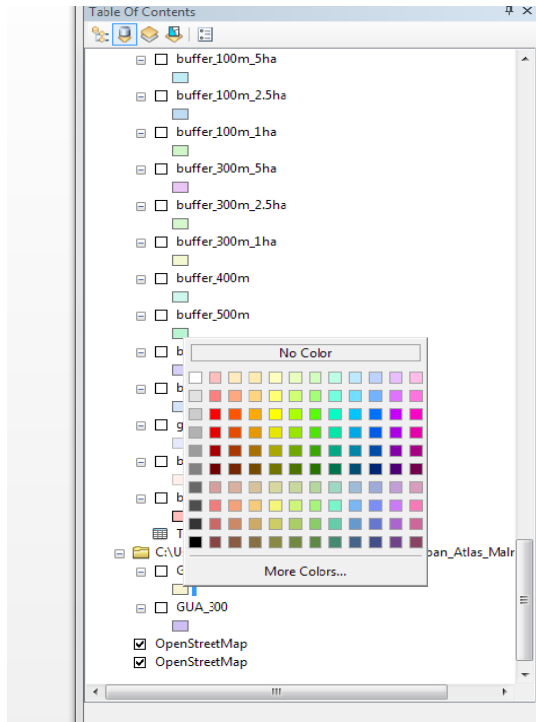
Table Of Contents

buffer_100m_5ha

buffer_100m_2.5ha

buffer_100m_1ha

buffer_300m_5ha

buffer_300m_2.5ha

buffer_300m_1ha

buffer_400m

buffer_500m

b

b

g

b

b

T

C:\U

G

GUA_300

OpenStreetMap

OpenStreetMap

No Color

More Colors...

ban_Atlas_Malr